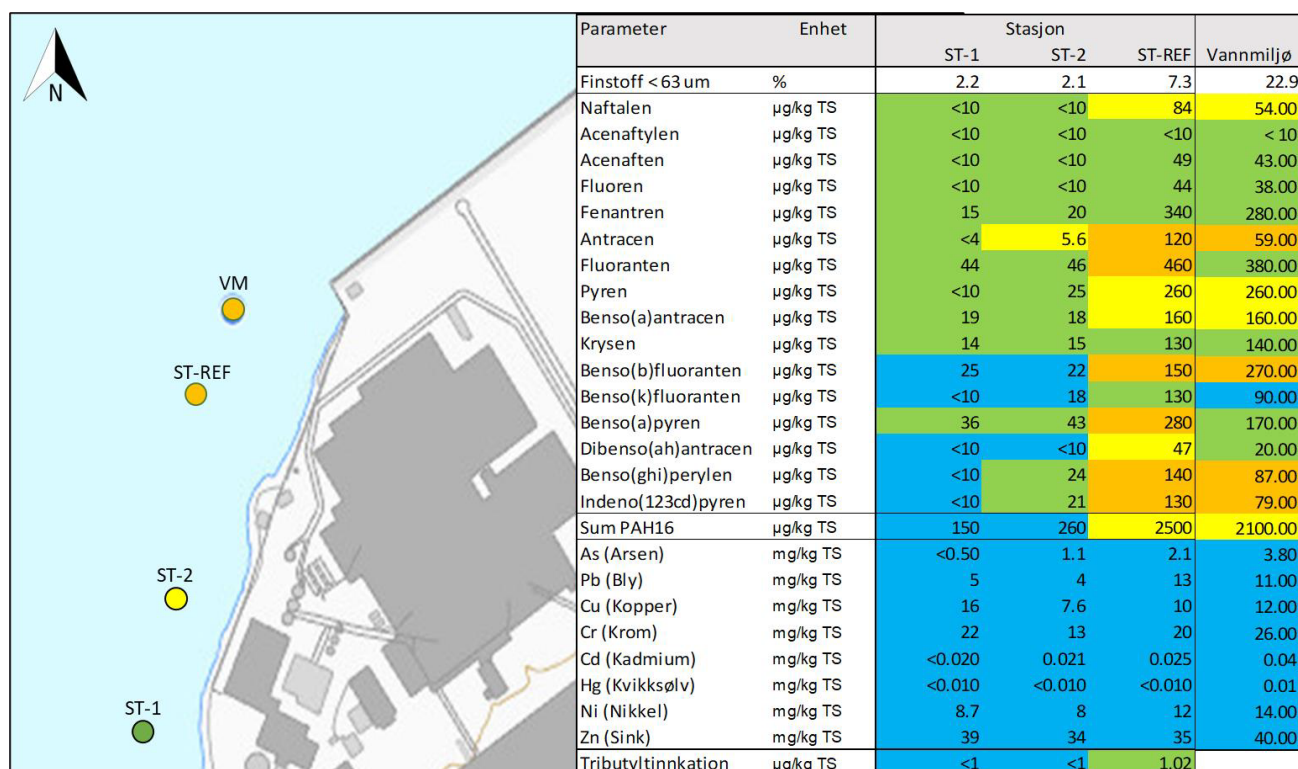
N

VM

ST-REF

ST-2

ST-1

| Parameter | Enhet | Stasjon ST-1 | ST-2 | ST-REF | Vannmiljø |
|---|---|---|---|---|---|
| Finstoff < 63 um | % | 2.2 | 2.1 | 7.3 | 22.9 |
| Naftalen | µg/kg TS | <10 | <10 | 84 | 54.00 |
| Acenaftylen | µg/kg TS | <10 | <10 | <10 | < 10 |
| Acenaften | µg/kg TS | <10 | <10 | 49 | 43.00 |
| Fluoren | µg/kg TS | <10 | <10 | 44 | 38.00 |
| Fenantren | µg/kg TS | 15 | 20 | 340 | 280.00 |
| Antracen | µg/kg TS | <4 | 5.6 | 120 | 59.00 |
| Fluoranten | µg/kg TS | 44 | 46 | 460 | 380.00 |
| Pyren | µg/kg TS | <10 | 25 | 260 | 260.00 |
| Benso(a)antracen | µg/kg TS | 19 | 18 | 160 | 160.00 |
| Krysen | µg/kg TS | 14 | 15 | 130 | 140.00 |
| Benso(b)fluoranten | µg/kg TS | 25 | 22 | 150 | 270.00 |
| Benso(k)fluoranten | µg/kg TS | <10 | 18 | 130 | 90.00 |
| Benso(a)pyren | µg/kg TS | 36 | 43 | 280 | 170.00 |
| Dibenso(ah)antracen | µg/kg TS | <10 | <10 | 47 | 20.00 |
| Benso(ghi)perylen | µg/kg TS | <10 | 24 | 140 | 87.00 |
| Indeno(123cd)pyren | µg/kg TS | <10 | 21 | 130 | 79.00 |
| Sum PAH16 | µg/kg TS | 150 | 260 | 2500 | 2100.00 |
| As (Arsen) | mg/kg TS | <0.50 | 1.1 | 2.1 | 3.80 |
| Pb (Bly) | mg/kg TS | 5 | 4 | 13 | 11.00 |
| Cu (Kopper) | mg/kg TS | 16 | 7.6 | 10 | 12.00 |
| Cr (Krom) | mg/kg TS | 22 | 13 | 20 | 26.00 |
| Cd (Kadmium) | mg/kg TS | <0.020 | 0.021 | 0.025 | 0.04 |
| Hg (Kvikksølv) | mg/kg TS | <0.010 | <0.010 | <0.010 | 0.01 |
| Ni (Nikkel) | mg/kg TS | 8.7 | 8 | 12 | 14.00 |
| Zn (Sink) | mg/kg TS | 39 | 34 | 35 | 40.00 |
| Tributyltinnkation | µg/kg TS | <1 | <1 | 1.02 | |